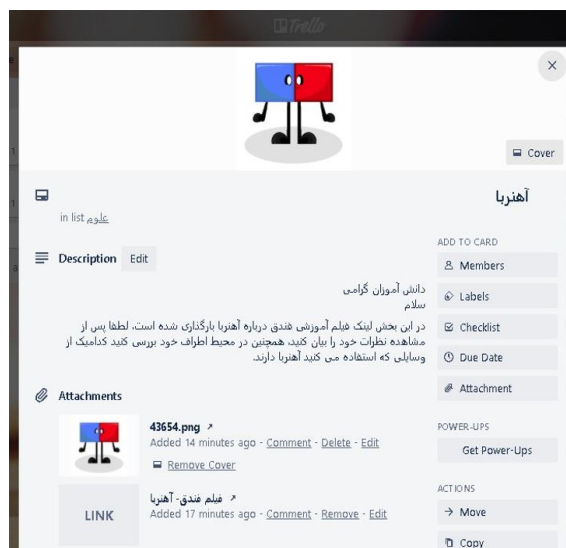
Trello

Cover

آهنربا

in list علوم

Description Edit

دانش آموزان گرامی
سلام
در این بخش لینک فیلم آموزشی فندق درباره آهنربا بارگذاری شده است. لطفا پس از مشاهده نظرات خود را بیان کنید. همچنین در محیط اطراف خود بررسی کنید کدامیک از وسایلی که استفاده می کنید آهنربا دارند.

Attachments

43654.png ↗
Added 14 minutes ago - Comment - Delete - Edit
Remove Cover

LINK
فیلم فندق- آهنربا ↗
Added 17 minutes ago - Comment - Remove - Edit

ADD TO CARD
Members
Labels
Checklist
Due Date
Attachment

POWER-UPS
Get Power-Ups

ACTIONS
Move
Copy